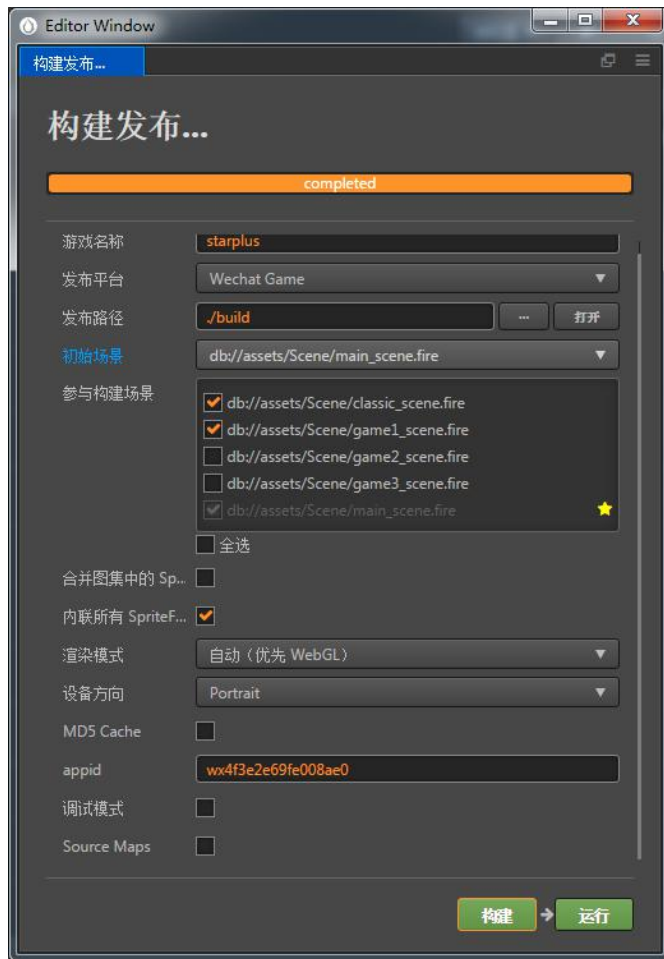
Editor Window

构建发布...

构建发布...

completed

游戏名称 starplus

发布平台 Wechat Game

发布路径 ./build ... 打开

初始场景 db://assets/Scene/main_scene.fire

参与构建场景
db://assets/Scene/classic_scene.fire
db://assets/Scene/game1_scene.fire
db://assets/Scene/game2_scene.fire
db://assets/Scene/game3_scene.fire
db://assets/Scene/main_scene.fire

全选

合并图集中的 Sp...

内联所有 SpriteF...

渲染模式 自动（优先 WebGL）

设备方向 Portrait

MD5 Cache

appid wx4f3e2e69fe008ae0

调试模式

Source Maps

构建 运行